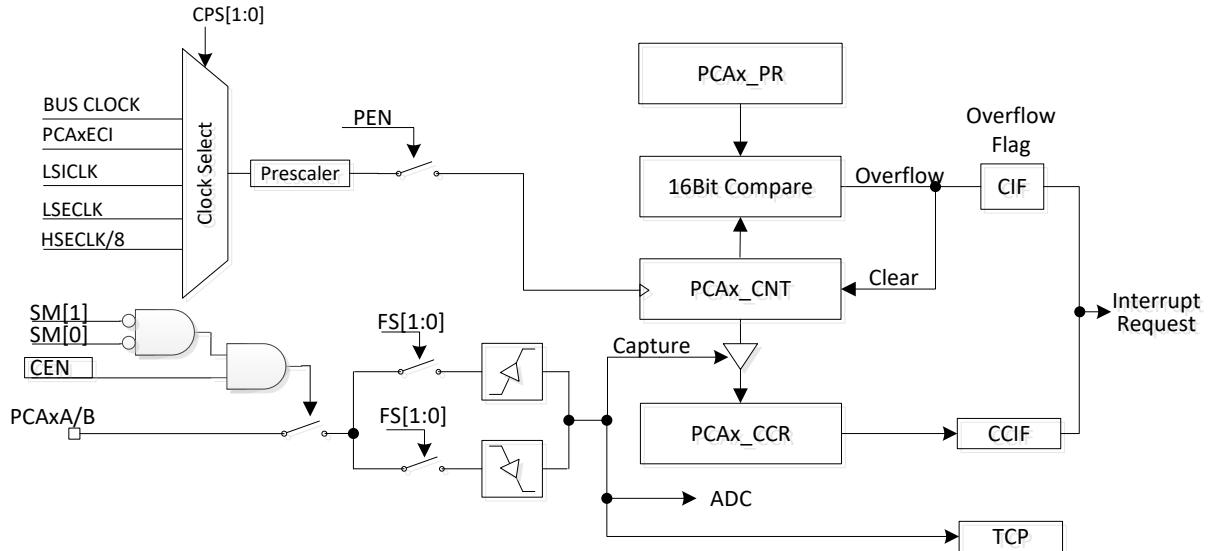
CPS[1:0]

BUS CLOCK
PCAxECI
LSICLK
LSECLK
HSECLK/8

Clock Select

Prescaler

PEN

PCAx_PR

Overflow
Flag

16Bit Compare

Overflow

CIF

PCAx_CNT

Clear

Interrupt
Request

SM[1]
SM[0]
CEN

FS[1:0]

Capture

PCAxA/B

FS[1:0]

PCAx_CCR

CCIF

ADC

TCP